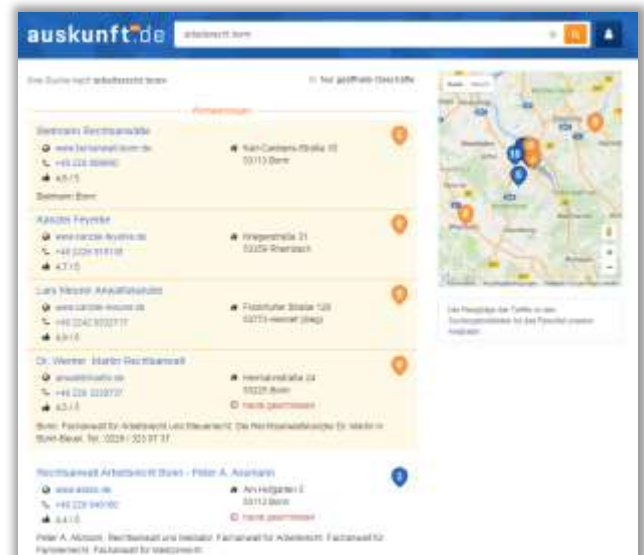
auskunft.de

arbeitsrecht bonn

Ihre Suche nach arbeitsrecht bonn

Nur geöffnete Geschäfte

Anzeigen

Beitmann Rechtsanwälte
www.beitmann-bonn.de
+49 228 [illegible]
4.6 / 5
Kurt-Schumacher-Straße 10
53113 Bonn
Beitmann Bonn

Kanzlei Feyrer
www.kanzlei-feyrer.de
+49 2226 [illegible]
4.7 / 5
Kriegerstraße 31
53359 Rheinbach

Lars Meurer Anwaltskanzlei
www.kanzlei-meurer.de
+49 2242 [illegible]
4.9 / 5
Frankfurter Straße 128
53773 Hennef (Sieg)

Dr. Werner · Martin Rechtsanwalt
anwalt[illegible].de
+49 228 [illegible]
4.3 / 5
Hermannstraße 24
53225 Bonn
Heute geschlossen
Bonn: Fachanwalt für Arbeitsrecht und Steuerrecht. Die Rechtsanwaltskanzlei Dr. Martin in Bonn-Beuel. Tel.: 0228 / 323 07 37

Rechtsanwalt Arbeitsrecht Bonn - Peter A. Assmann
www.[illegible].de
+49 228 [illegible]
4.4 / 5
Am Hofgarten 2
53113 Bonn
Heute geschlossen
Peter A. Assmann, Rechtsanwalt und Mediator, Fachanwalt für Arbeitsrecht, Fachanwalt für Familienrecht, Fachanwalt für Medizinrecht

Die Reihenfolge der Treffer in den Suchergebnissen ist das Resultat unserer Analysen.